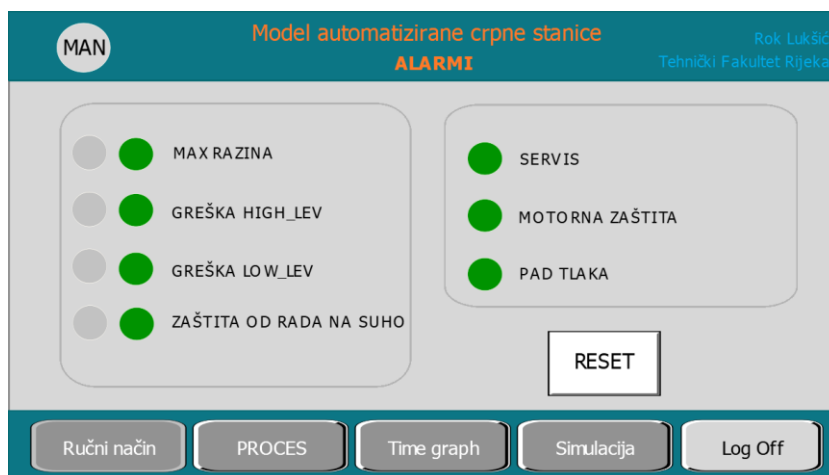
MAN

Model automatizirane crpne stanice
ALARMI

Rok Lukšić
Tehnički Fakultet Rijeka

MAX RAZINA
GREŠKA HIGH_LEV
GREŠKA LOW_LEV
ZAŠTITA OD RADA NA SUHO

SERVIS
MOTORNA ZAŠTITA
PAD TLAKA

RESET

Ručni način
PROCES
Time graph
Simulacija
Log Off